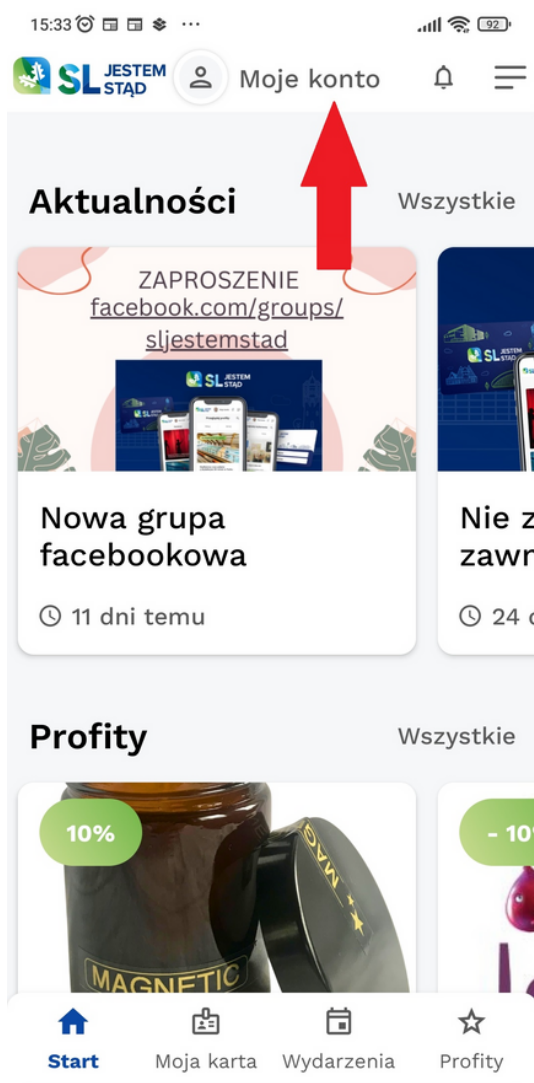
15:33 ··· 92

SL JESTEM STĄD Moje konto

Aktualności Wszystkie

ZAPROSZENIE
facebook.com/groups/
sljestemstad

SL JESTEM STĄD

SL JESTEM STĄD

Nowa grupa facebookowa

11 dni temu

Nie z
zawn

24 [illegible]

Profity Wszystkie

10%

MAGNETIC

- 10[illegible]

Start Moja karta Wydarzenia Profity